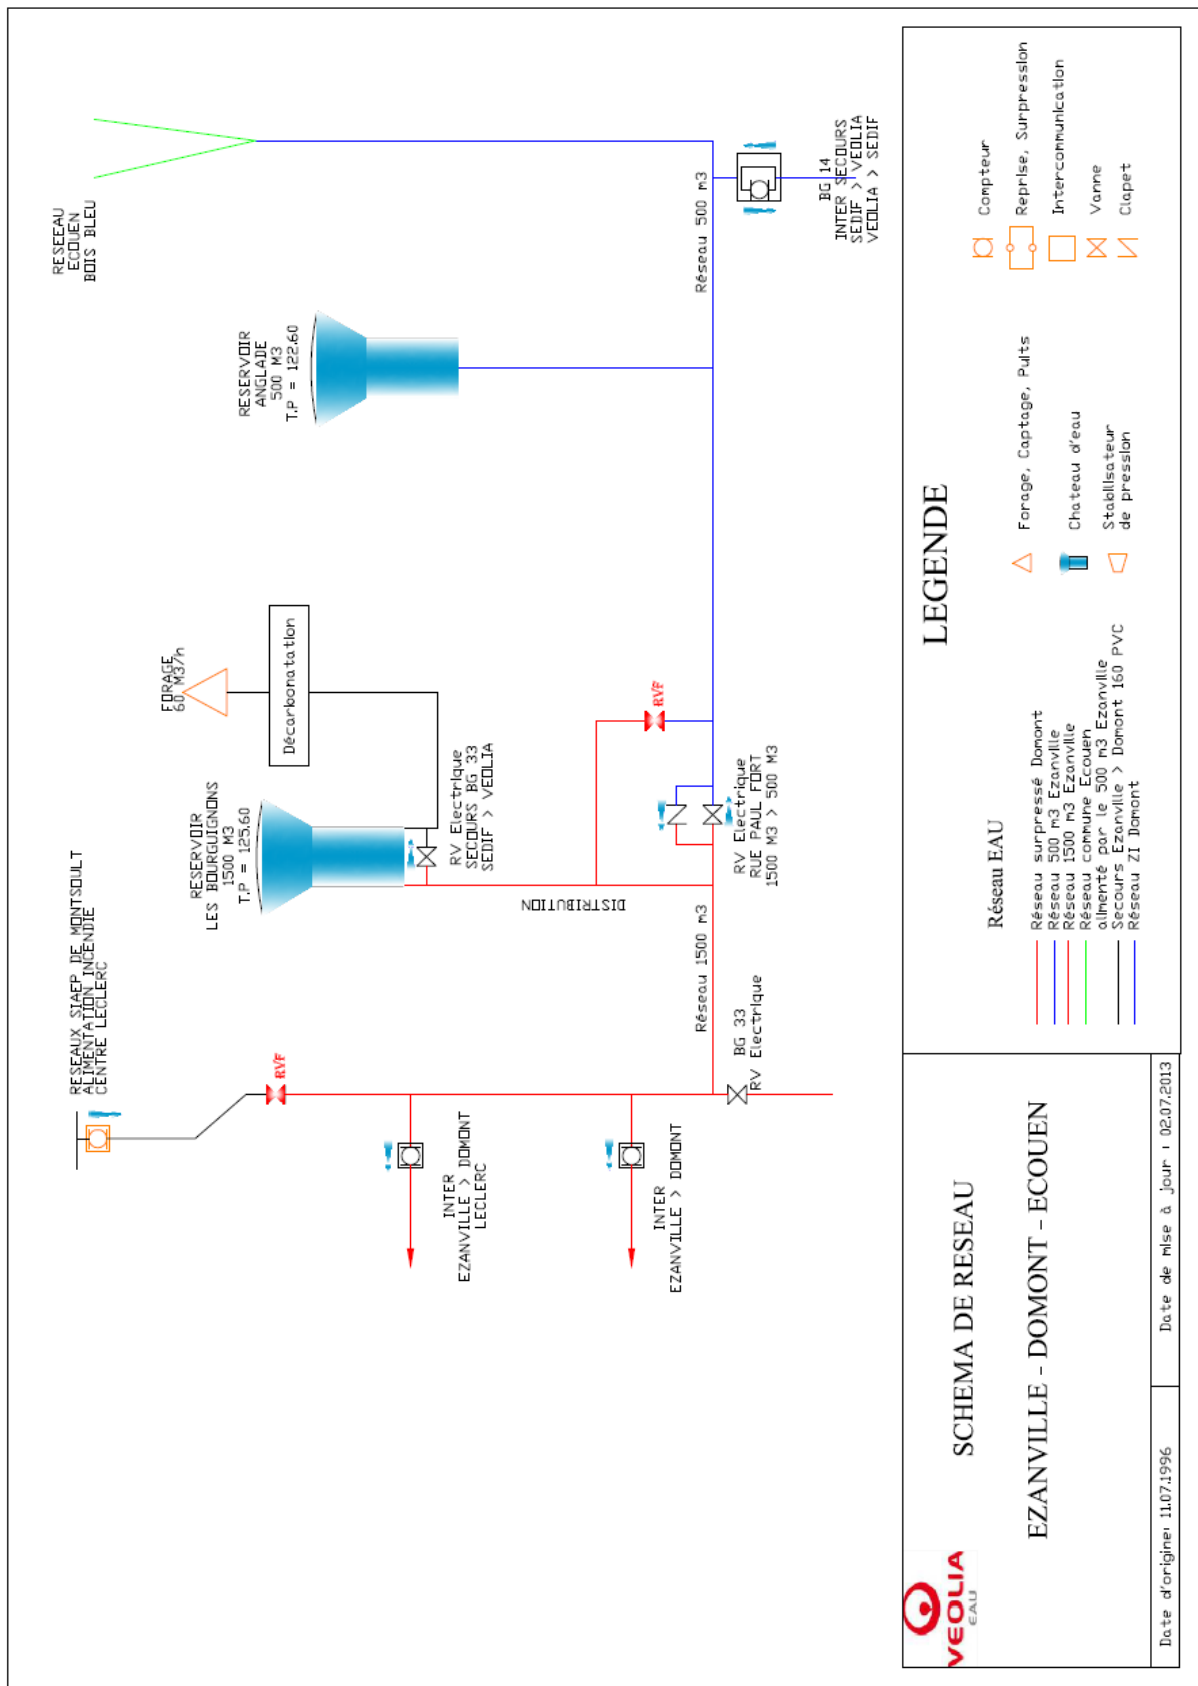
RESEAU ECOUEN BOIS BLEU

Réseau 500 m3

BG 14
INTER SECOURS
SEDIF > VEOLIA
VEOLIA > SEDIF

RESERVOIR
ANGLADE
500 M3
T.P = 122.60

FORAGE
60 M3/h

Décarbonatation

RVF

RESERVOIR
LES BOURGUIGNONS
1500 M3
T.P = 125.60

RV Electrique
SECOURS BG 33
SEDIF > VEOLIA

DISTRIBUTION

RV Electrique
RUE PAUL FORT
1500 M3 > 500 M3

Réseau 1500 m3

RESEAUX SIAEP DE MONTSOULT
ALIMENTATION INCENDIE
CENTRE LECLERC

RVF

BG 33
RV Electrique

INTER
EZANVILLE > DOMONT
LECLERC

INTER
EZANVILLE > DOMONT

LEGENDE

Compteur
Reprise, Surpression
Intercommunication
Vanne
Clapet

Forage, Captage, Puits
Chateau d'eau
Stabilisateur de pression

Réseau EAU

Réseau surpressé Domont
Réseau 500 m3 Ezanville
Réseau 1500 m3 Ezanville
Réseau commune Ecouen
alimenté par le 500 m3 Ezanville
Secours Ezanville > Domont 160 PVC
Réseau ZI Domont

VEOLIA
EAU

SCHEMA DE RESEAU

EZANVILLE - DOMONT - ECOUEN

Date d'origine: 11.07.1996

Date de mise à jour : 02.07.2013